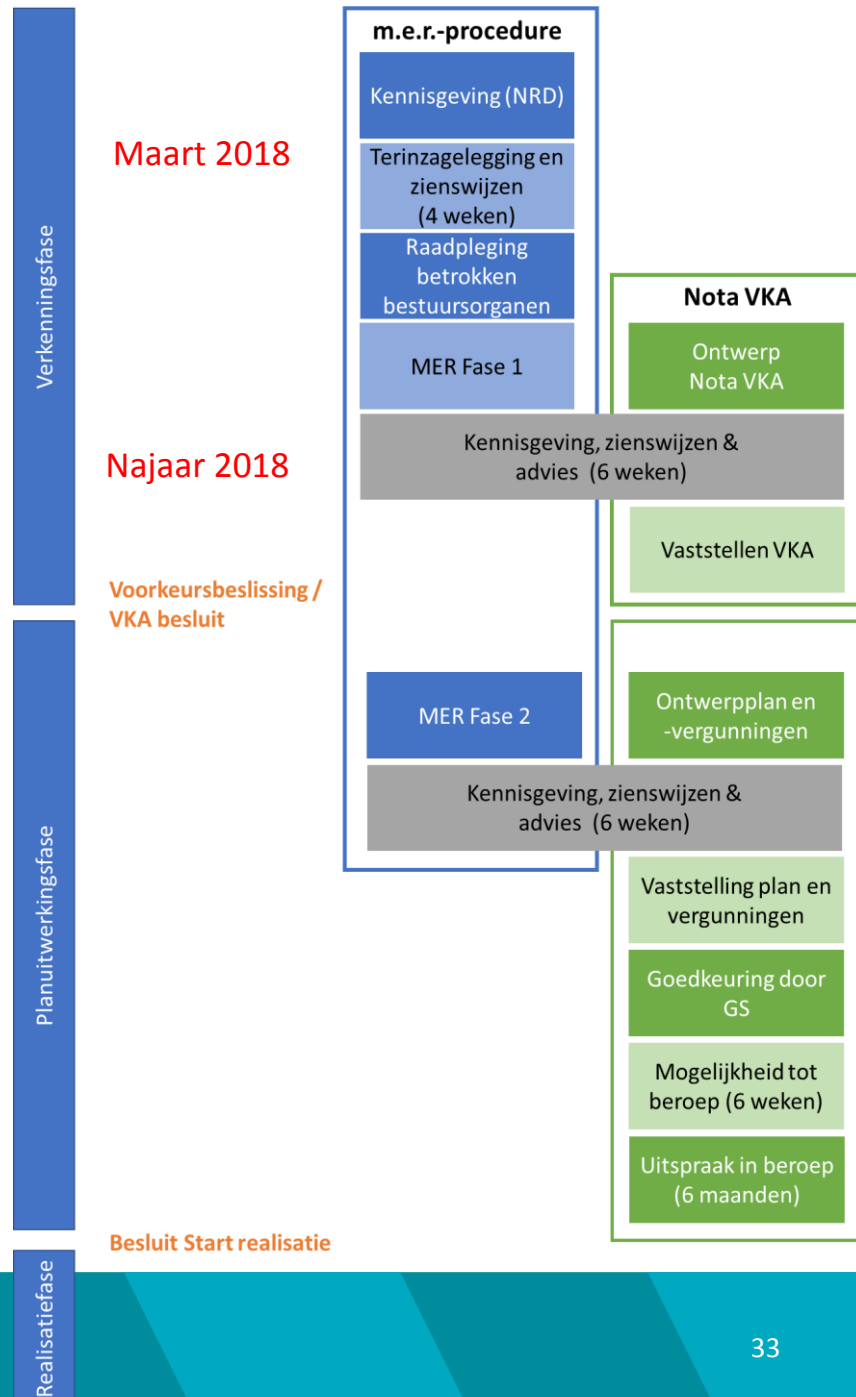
Verkenningsfase

Maart 2018

Najaar 2018

Voorkeursbeslissing / VKA besluit

m.e.r.-procedure

Kennisgeving (NRD)

Terinzagelegging en zienswijzen (4 weken)

Raadpleging betrokken bestuursorganen

MER Fase 1

Nota VKA

Ontwerp Nota VKA

Kennisgeving, zienswijzen & advies (6 weken)

Vaststellen VKA

Planuitwerkingsfase

MER Fase 2

Ontwerpplan en -vergunningen

Kennisgeving, zienswijzen & advies (6 weken)

Vaststelling plan en vergunningen

Goedkeuring door GS

Mogelijkheid tot beroep (6 weken)

Uitspraak in beroep (6 maanden)

Besluit Start realisatie

Realisatiefase

33